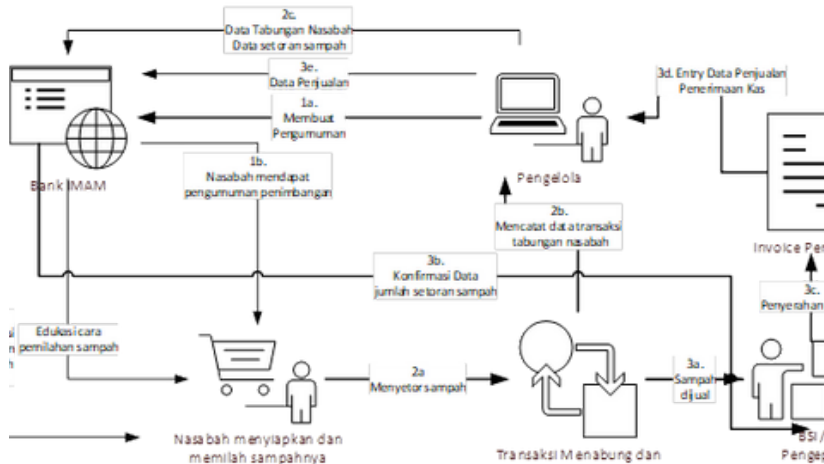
2c.
Data Tabungan Nasabah
Data setoran sampah

3e.
Data Penjualan

1a.
Membuat
Pengumuman

3d. Entry Data Penjualan
Penerimaan Kas

Bank IMAM

1b.
Nasabah mendapat
pengumuman penimbangan

Pengelola

2b.
Mencatat data transaksi
tabungan nasabah

Invoice Pe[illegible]

3b.
Konfirmasi Data
jumlah setoran sampah

3c.
Penyerahan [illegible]

Edukasi cara
pemilahan sampah

2a
Menyetor sampah

3a.
Sampah
dijual

Nasabah menyiapkan dan
memilah sampahnya

Transaksi Menabung dan

BSI / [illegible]
Pengep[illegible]